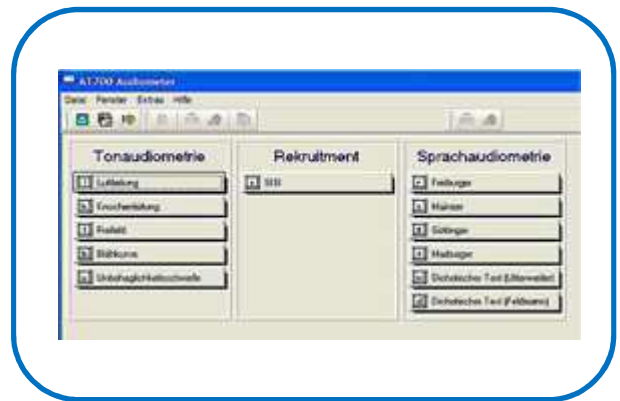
AT700 Audiometer

Datei Fenster Extras Hilfe

Tonaudiometrie

Luftleitung

Knochenleitung

Freifeld

Blähkurve

Unbehaglichkeitsschwelle

Rekruitment

SISI

Sprachaudiometrie

Freiburger

Mainzer

Göttinger

Marburger

Dichotischer Test (Uttenweiler)

Dichotischer Test (Feldmann)